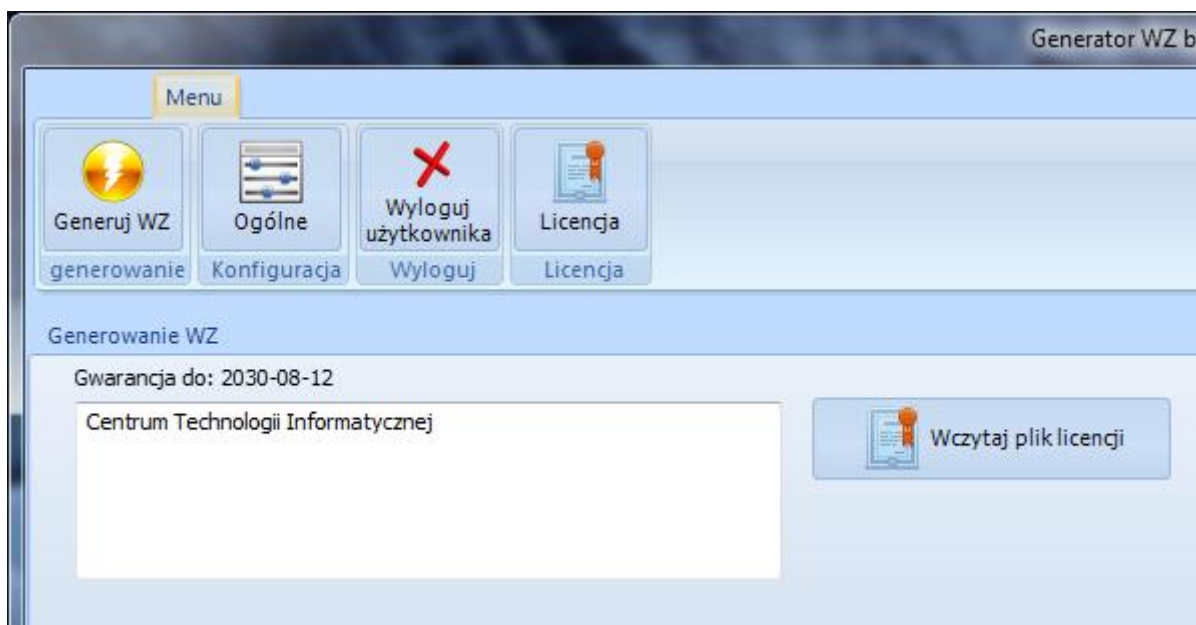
Generator WZ b

Menu

Generuj WZ
generowanie

Ogólne
Konfiguracja

Wyloguj użytkownika
Wyloguj

Licencja
Licencja

Generowanie WZ

Gwarancja do: 2030-08-12

Centrum Technologii Informatycznej

Wczytaj plik licencji